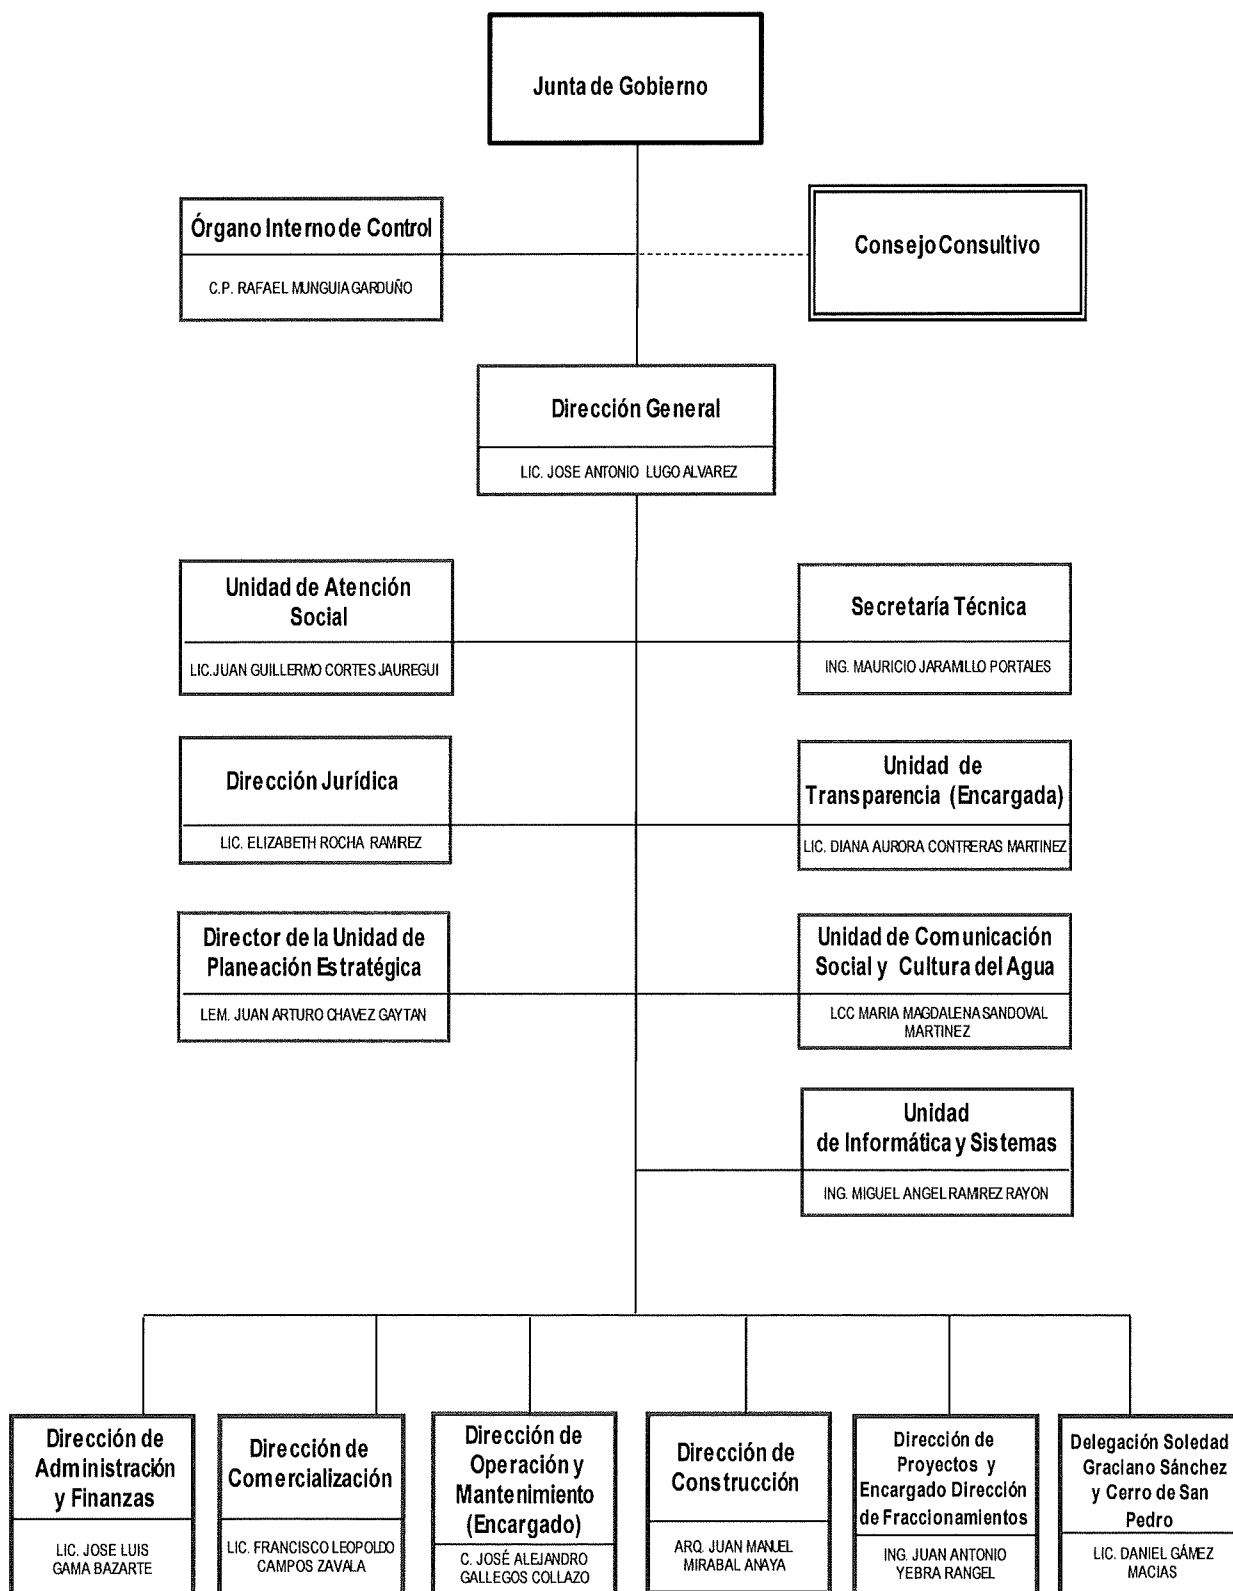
Junta de Gobierno

Órgano Interno de Control

C.P. RAFAEL MUNGUIA GARDUÑO

Consejo Consultivo

Dirección General

LIC. JOSE ANTONIO LUGO ALVAREZ

Unidad de Atención Social

LIC.JUAN GUILLERMO CORTES JAUREGUI

Secretaría Técnica

ING. MAURICIO JARAMILLO PORTALES

Dirección Jurídica

LIC. ELIZABETH ROCHA RAMIREZ

Unidad de Transparencia (Encargada)

LIC. DIANA AURORA CONTRERAS MARTINEZ

Director de la Unidad de Planeación Estratégica

LEM. JUAN ARTURO CHAVEZ GAYTAN

Unidad de Comunicación Social y Cultura del Agua

LCC MARIA MAGDALENA SANDOVAL MARTINEZ

Unidad de Informática y Sistemas

ING. MIGUEL ANGEL RAMIREZ RAYON

Dirección de Administración y Finanzas

LIC. JOSE LUIS GAMA BAZARTE

Dirección de Comercialización

LIC. FRANCISCO LEOPOLDO CAMPOS ZAVALA

Dirección de Operación y Mantenimiento (Encargado)

C. JOSÉ ALEJANDRO GALLEGOS COLLAZO

Dirección de Construcción

ARQ. JUAN MANUEL MIRABAL ANAYA

Dirección de Proyectos y Encargado Dirección de Fraccionamientos

ING. JUAN ANTONIO YEBRA RANGEL

Delegación Soledad Graciano Sánchez y Cerro de San Pedro

LIC. DANIEL GÁMEZ MACIAS